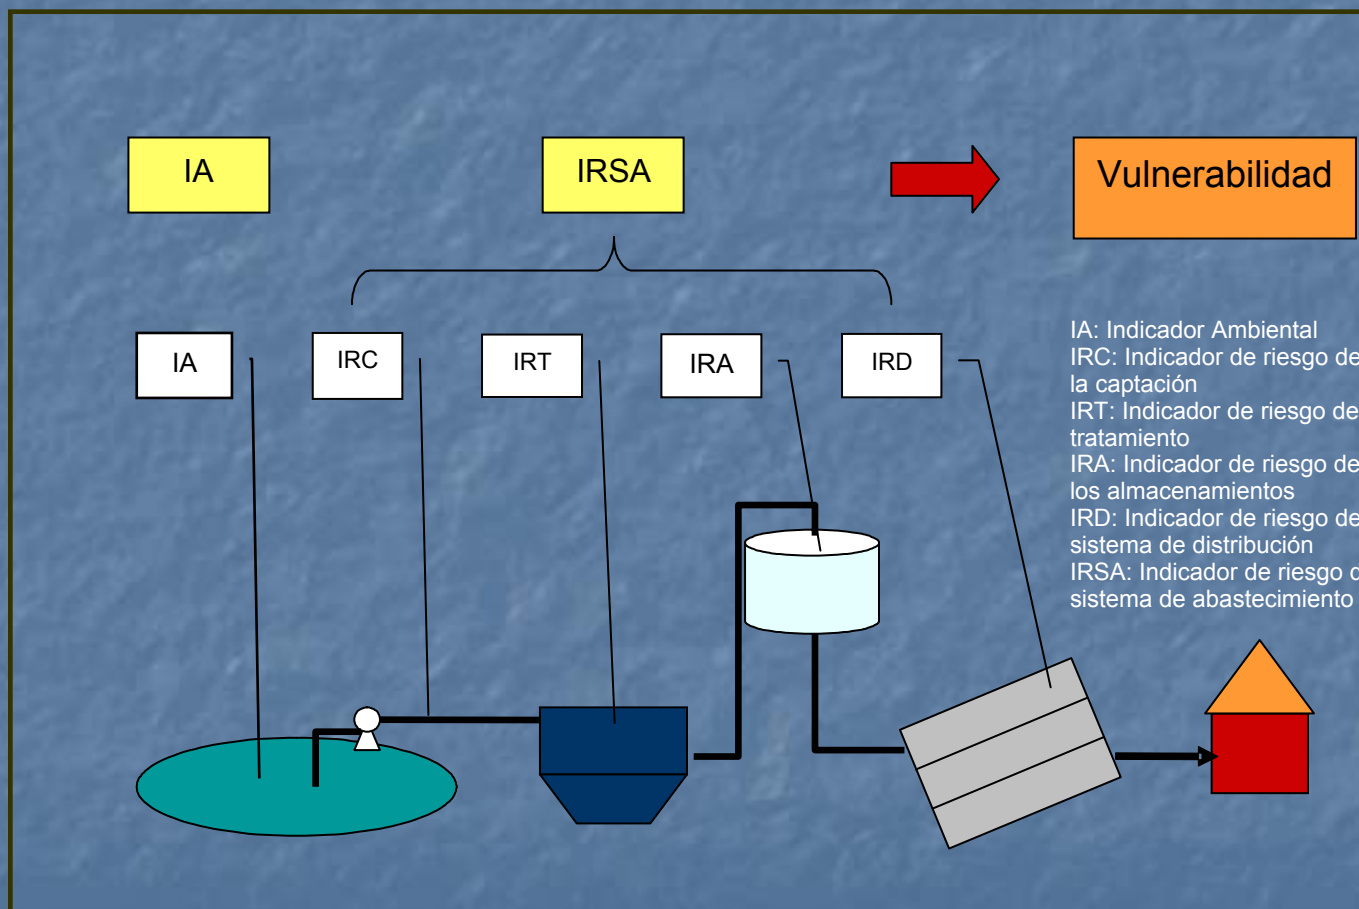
IA

IRSA

Vulnerabilidad

IA

IRC

IRT

IRA

IRD

IA: Indicador Ambiental
IRC: Indicador de riesgo de la captación
IRT: Indicador de riesgo de tratamiento
IRA: Indicador de riesgo de los almacenamientos
IRD: Indicador de riesgo de sistema de distribución
IRSA: Indicador de riesgo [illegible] sistema de abastecimiento